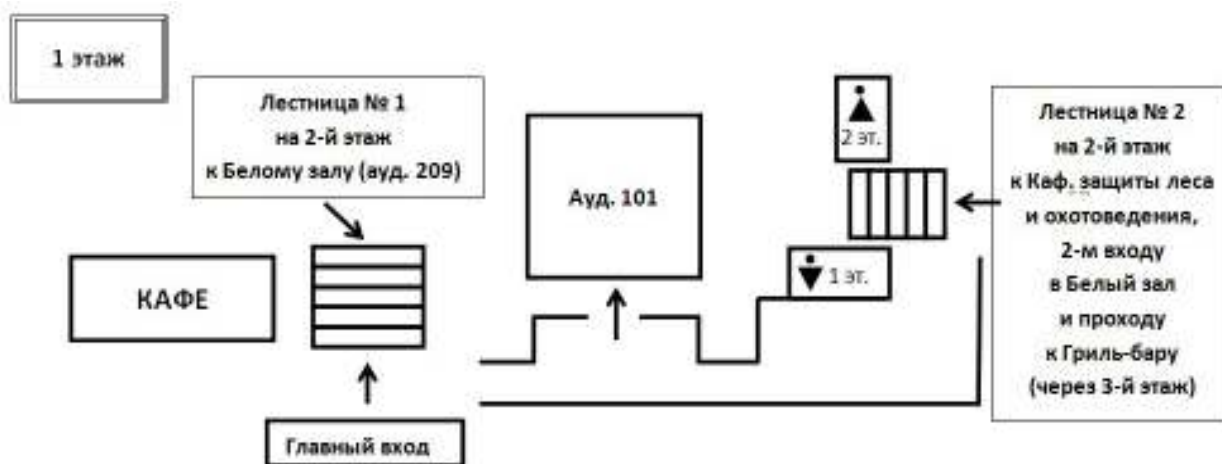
1 этаж

Лестница № 1
на 2-й этаж
к Белому залу (ауд. 209)

Ауд. 101

2 эт.

1 эт.

Лестница № 2
на 2-й этаж
к Каф. защиты леса
и охотоведения,
2-м входу
в Белый зал
и проходу
к Гриль-бару
(через 3-й этаж)

КАФЕ

Главный вход